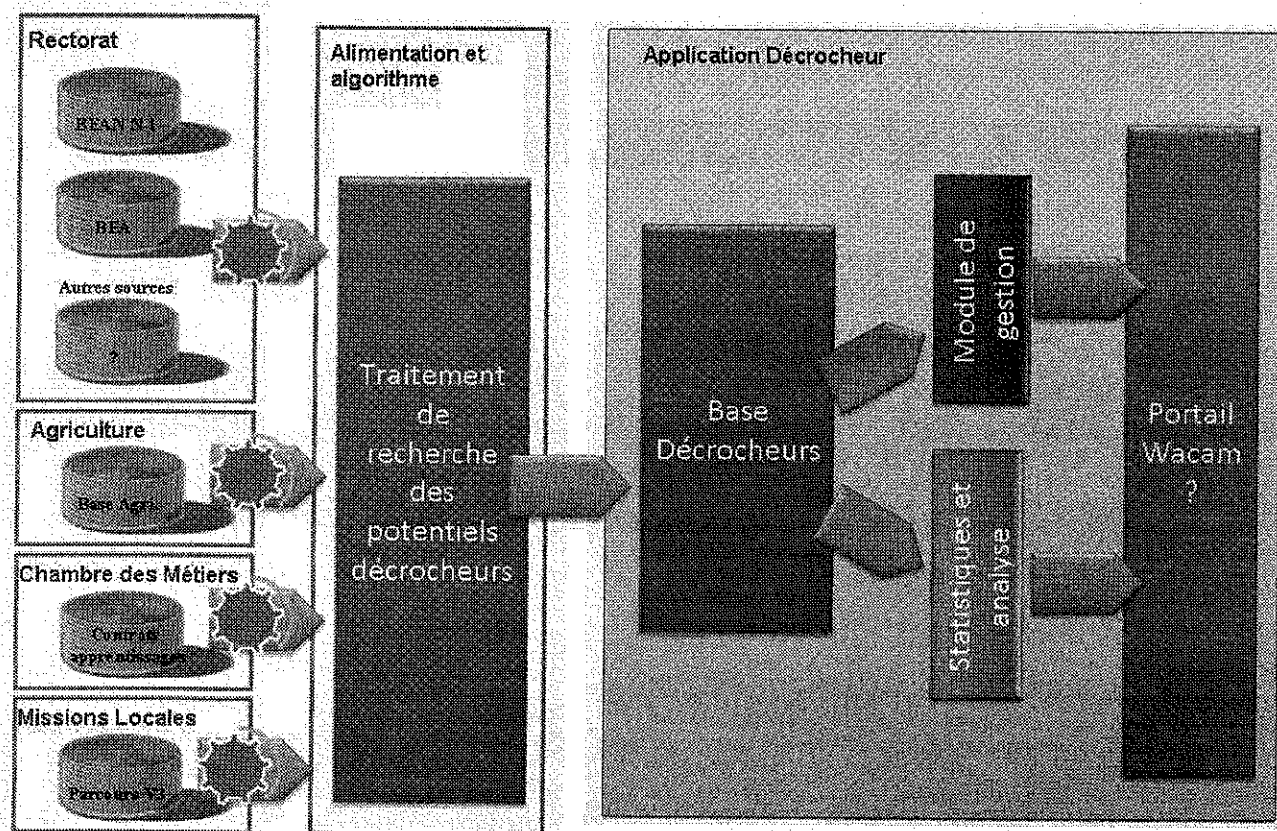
Rectorat

BEAN N1

BEA

Autres sources

?

Agriculture

Base Agri

Chambre des Métiers

Contrats apprentissages

Missions Locales

Parcours 3

Alimentation et algorithme

Traitement de recherche des potentiels décrocheurs

Application Décrocheur

Base Décrocheurs

Module de gestion

Statistiques et analyse

Portail Wacam ?